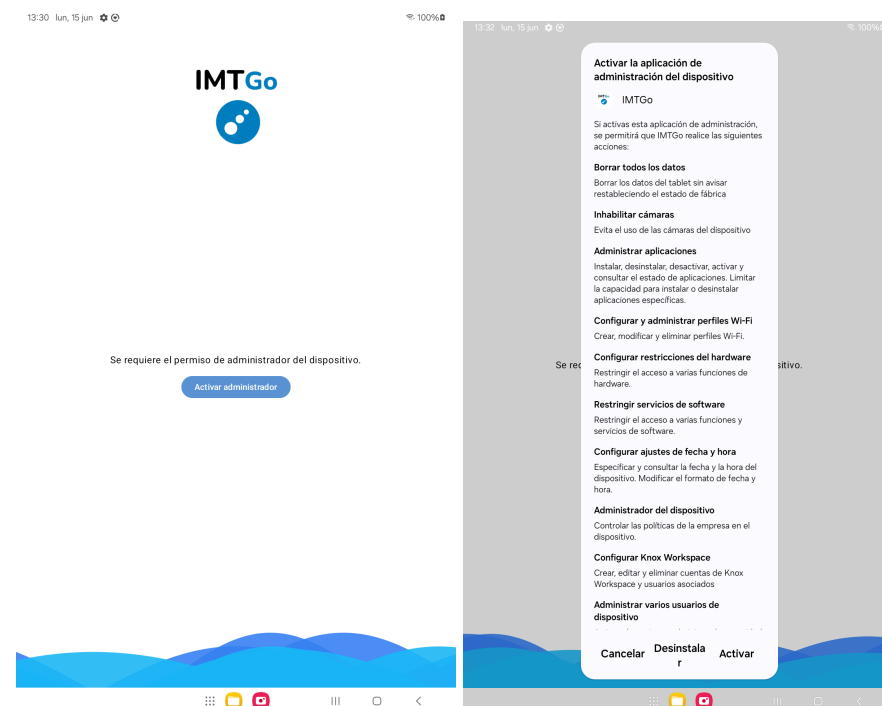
13:30 lun, 15 jun

100%

IMTGo

Se requiere el permiso de administrador del dispositivo.

Activar administrador

13:32 lun, 15 jun

100%

Activar la aplicación de administración del dispositivo

IMTGo

Si activas esta aplicación de administración, se permitirá que IMTGo realice las siguientes acciones:

Borrar todos los datos
Borrar los datos del tablet sin avisar restableciendo el estado de fábrica

Inhabilitar cámaras
Evita el uso de las cámaras del dispositivo

Administrar aplicaciones
Instalar, desinstalar, desactivar, activar y consultar el estado de aplicaciones. Limitar la capacidad para instalar o desinstalar aplicaciones específicas.

Configurar y administrar perfiles Wi-Fi
Crear, modificar y eliminar perfiles Wi-Fi.

Configurar restricciones del hardware
Restringir el acceso a varias funciones de hardware.

Restringir servicios de software
Restringir el acceso a varias funciones y servicios de software.

Configurar ajustes de fecha y hora
Especificar y consultar la fecha y la hora del dispositivo. Modificar el formato de fecha y hora.

Administrador del dispositivo
Controlar las políticas de la empresa en el dispositivo.

Configurar Knox Workspace
Crear, editar y eliminar cuentas de Knox Workspace y usuarios asociados

Administrar varios usuarios de dispositivo
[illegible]

Se req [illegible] sitivo.

Cancelar Desinstalar Activar